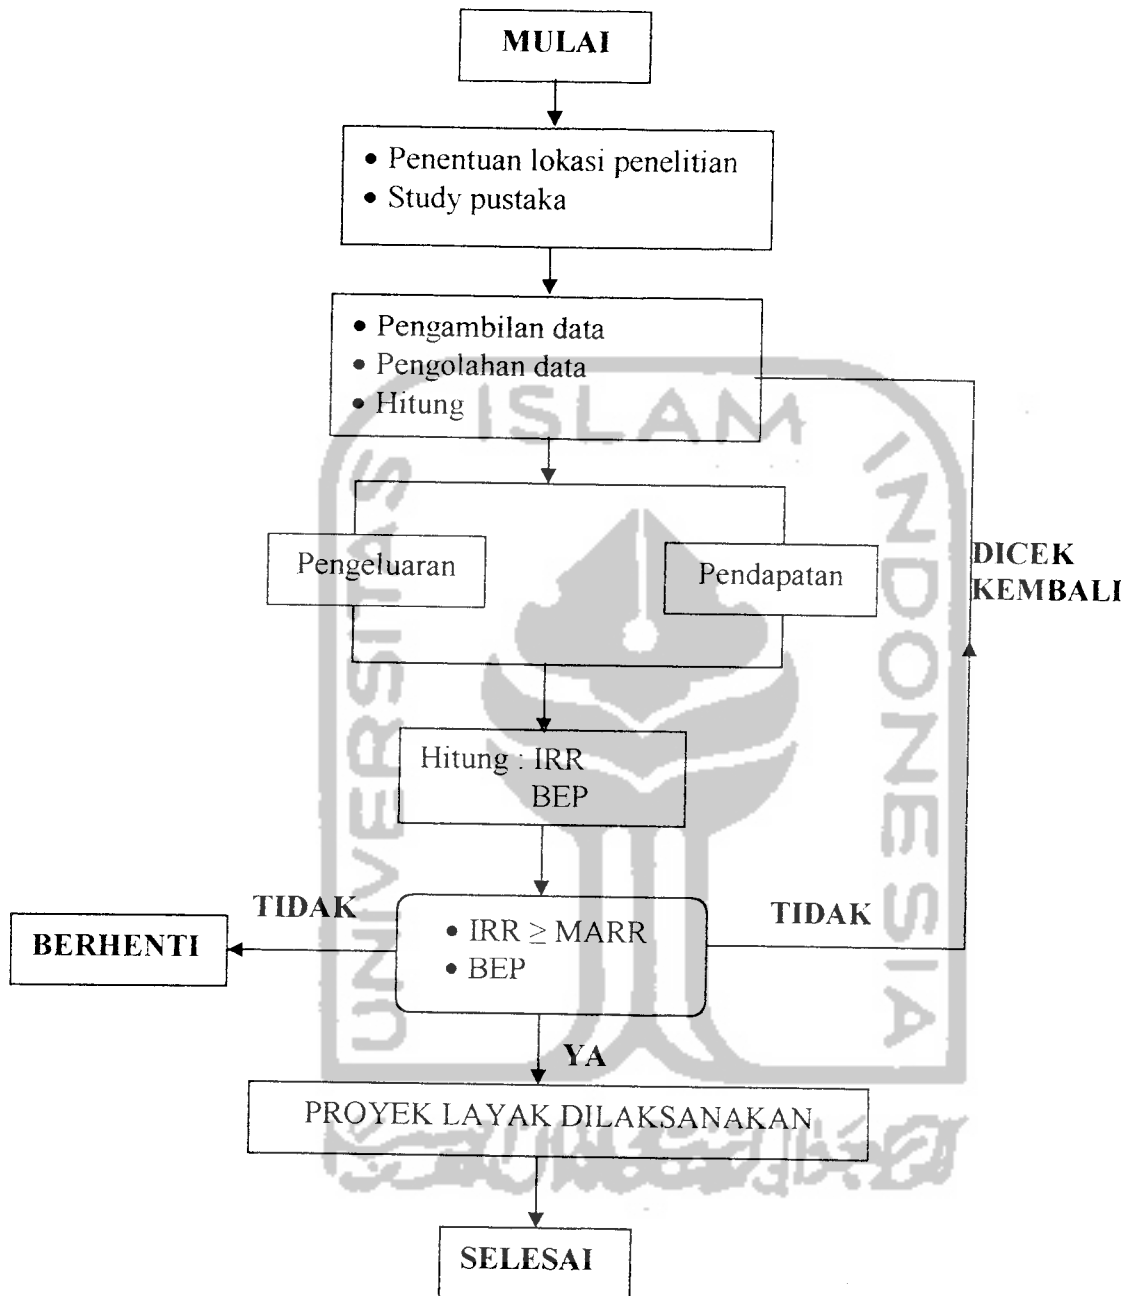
MULAI

• Penentuan lokasi penelitian
• Study pustaka

• Pengambilan data
• Pengolahan data
• Hitung

Pengeluaran

Pendapatan

DICEK KEMBALI

Hitung : IRR
BEP

TIDAK

BERHENTI

• IRR $\geq$ MARR
• BEP

TIDAK

YA

PROYEK LAYAK DILAKSANAKAN

SELESAI

ISLAM UNIVERSITAS INDONESIA